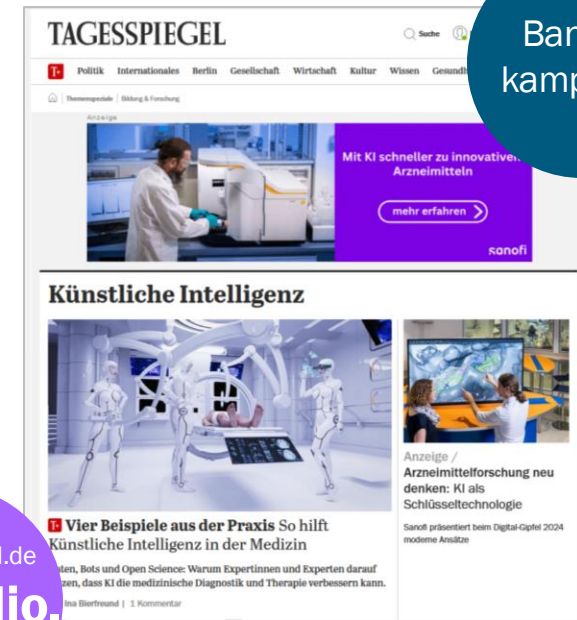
TAGESSPIEGEL

Suche

Ban
kamp

T+ Politik Internationales Berlin Gesellschaft Wirtschaft Kultur Wissen Gesundh

Themenspezials | Bildung & Forschung

Anzeige

Mit KI schneller zu innovativen Arzneimitteln

mehr erfahren

sanofi

Künstliche Intelligenz

T+ Vier Beispiele aus der Praxis So hilft Künstliche Intelligenz in der Medizin

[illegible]ten, Bots und Open Science: Warum Expertinnen und Experten darauf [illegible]zen, dass KI die medizinische Diagnostik und Therapie verbessern kann.

Ina Bierfreund | 1 Kommentar

Anzeige /
Arzneimittelforschung neu denken: KI als Schlüsseltechnologie

Sanofi präsentiert beim Digital-Gipfel 2024 moderne Ansätze

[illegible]l.de
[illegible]io.